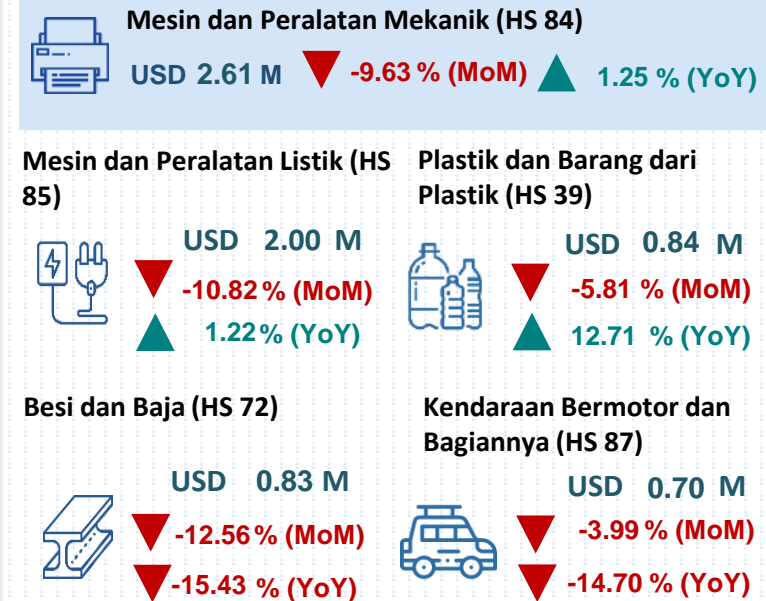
Mesin dan Peralatan Mekanik (HS 84)

USD 2.61 M -9.63 % (MoM) 1.25 % (YoY)

Mesin dan Peralatan Listik (HS 85)

USD 2.00 M

-10.82 % (MoM)

1.22 % (YoY)

Plastik dan Barang dari Plastik (HS 39)

USD 0.84 M

-5.81 % (MoM)

12.71 % (YoY)

Besi dan Baja (HS 72)

USD 0.83 M

-12.56 % (MoM)

-15.43 % (YoY)

Kendaraan Bermotor dan Bagiannya (HS 87)

USD 0.70 M

-3.99 % (MoM)

-14.70 % (YoY)